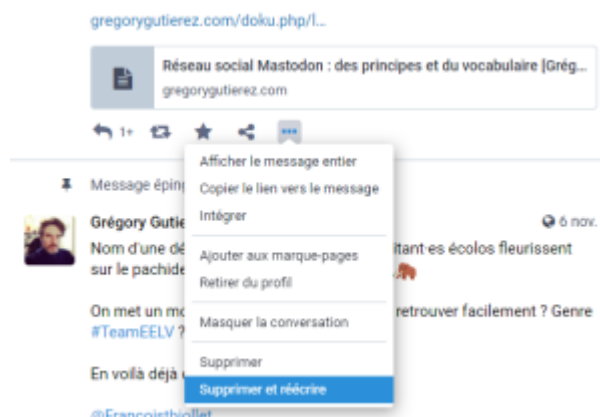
gregorygutierez.com/doku.php/l...

Réseau social Mastodon : des principes et du vocabulaire |Grég...
gregorygutierez.com

1+

Message épin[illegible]

Grégory Gutie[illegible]
Nom d'une dé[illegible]itant·es écolos fleurissent sur le pachide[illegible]

On met un mo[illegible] retrouver facilement ? Genre #TeamEELV ?

En voilà déjà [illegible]

@Francoisthiollet

6 nov.

Afficher le message entier
Copier le lien vers le message
Intégrer
Ajouter aux marque-pages
Retirer du profil
Masquer la conversation
Supprimer
Supprimer et réécrire